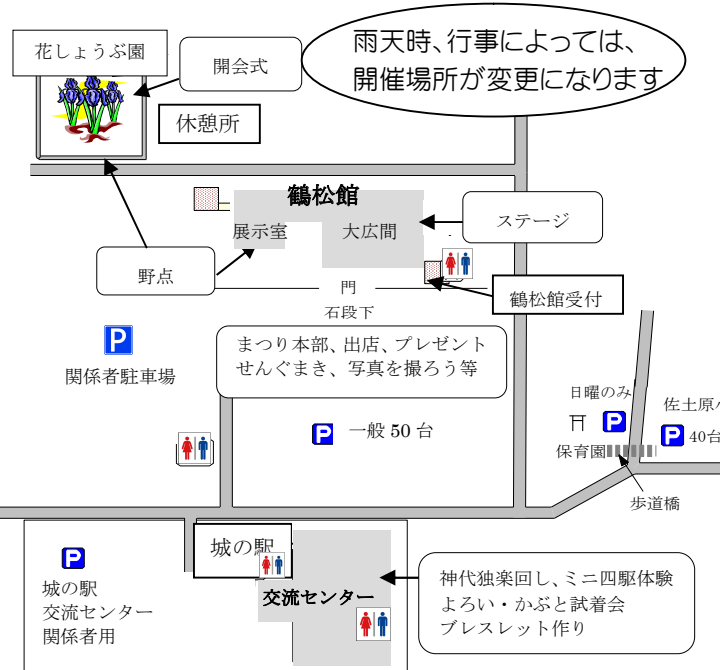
花しょうぶ園

開会式

雨天時、行事によっては、開催場所が変更になります

休憩所

鶴松館

展示室

大広間

ステージ

野点

門

石段下

鶴松館受付

P

関係者駐車場

まつり本部、出店、プレゼント
せんぐまき、写真を撮ろう等

日曜のみ

P

佐土原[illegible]

P 40台

P 一般 50 台

保育園

歩道橋

城の駅

P

城の駅
交流センター
関係者用

交流センター

神代独楽回し、ミニ四駆体験
よろい・かぶと試着会
ブレスレット作り